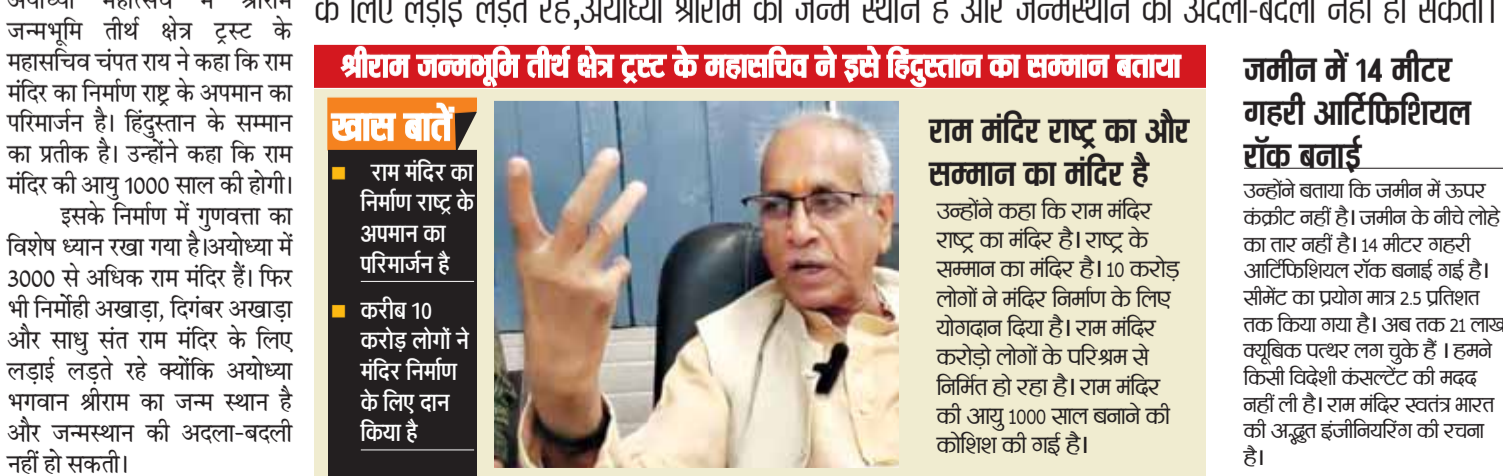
अयोध्या महासचिव में श्रीराम जन्मभूमि तीर्थ क्षेत्र ट्रस्ट के महासचिव चंपत राय ने कहा कि राम मंदिर का निर्माण राष्ट्र के अपमान का परिमार्जन है। हिंदुस्तान के सम्मान का प्रतीक है। उन्होंने कहा कि राम मंदिर की आयु 1000 साल की होगी।

इसके निर्माण में गुणवत्ता का विशेष ध्यान रखा गया है।अयोध्या में 3000 से अधिक राम मंदिर हैं। फिर भी निर्मोही अखाड़ा, दिगंबर अखाड़ा और साधु संत राम मंदिर के लिए लड़ाई लड़ते रहे क्योंकि अयोध्या भगवान श्रीराम का जन्म स्थान है और जन्मस्थान की अदला-बदली नहीं हो सकती।

के लिए लड़ाई लड़ते रहे,अयोध्या श्रीराम का जन्म स्थान है और जन्मस्थान की अदला-बदली नहीं हो सकती।

श्रीराम जन्मभूमि तीर्थ क्षेत्र ट्रस्ट के महासचिव ने इसे हिंदुस्तान का सम्मान बताया

खास बातें

राम मंदिर का निर्माण राष्ट्र के अपमान का परिमार्जन है

करीब 10 करोड़ लोगों ने मंदिर निर्माण के लिए दान किया है

राम मंदिर राष्ट्र का और सम्मान का मंदिर है

उन्होंने कहा कि राम मंदिर राष्ट्र का मंदिर है। राष्ट्र के सम्मान का मंदिर है। 10 करोड़ लोगों ने मंदिर निर्माण के लिए योगदान दिया है। राम मंदिर करोड़ो लोगों के परिश्रम से निर्मित हो रहा है। राम मंदिर की आयु 1000 साल बनाने की कोशिश की गई है।

जमीन में 14 मीटर गहरी आर्टिफिशियल रॉक बनाई

उन्होंने बताया कि जमीन में ऊपर कंक्रीट नहीं है। जमीन के नीचे लोहे का तार नहीं है। 14 मीटर गहरी आर्टिफिशियल रॉक बनाई गई है। सीमेंट का प्रयोग मात्र 2.5 प्रतिशत तक किया गया है। अब तक 21 लाख क्यूबिक पत्थर लग चुके हैं । हमने किसी विदेशी कंसल्टेंट की मदद नहीं ली है। राम मंदिर स्वतंत्र भारत की अद्भुत इंजीनियरिंग की रचना है।